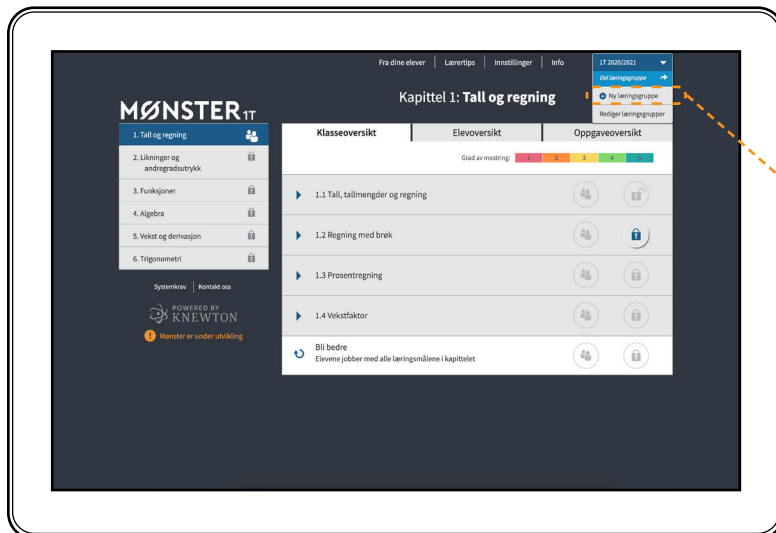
Fra dine elever | Lærertips | Innstillinger | Info

1T 2020/2021

Del læringsgruppe

Ny læringsgruppe

Rediger læringsgrupper

MØNSTER 1T

Kapittel 1: **Tall og regning**

1. Tall og regning

2. Likninger og andregradsutrykk

3. Funksjoner

4. Algebra

5. Vekst og derivasjon

6. Trigonometri

Systemkrav | Kontakt oss

POWERED BY KNEWTON

Mønster er under utvikling

Klasseoversikt | Elevoversikt | Oppgaveoversikt

Grad av mestring: 1 2 3 4 5

1.1 Tall, tallmengder og regning

1.2 Regning med brøk

1.3 Prosentregning

1.4 Vekstfaktor

Bli bedre
Elevene jobber med alle læringsmålene i kapittelet